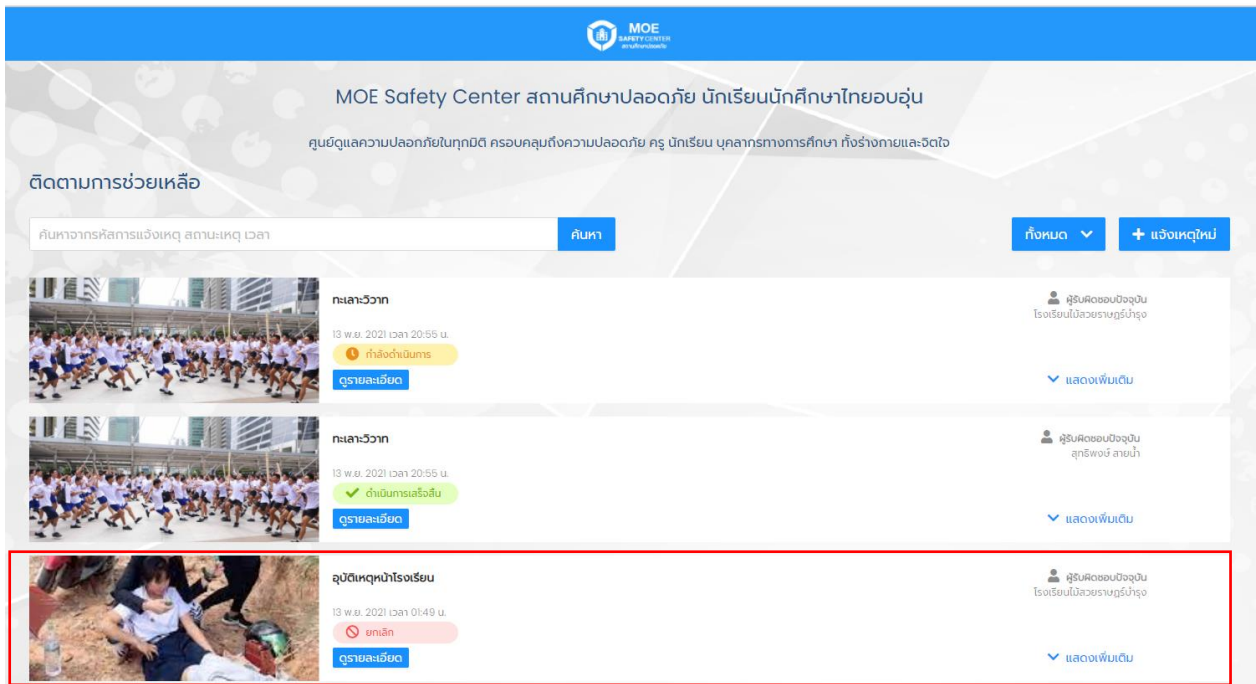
MOE SAFETY CENTER สถานศึกษาปลอดภัย

MOE Safety Center สถานศึกษาปลอดภัย นักเรียนนักศึกษาไทยอบอุ่น

ศูนย์ดูแลความปลอดภัยในทุกมิติ ครอบคลุมถึงความปลอดภัย ครู นักเรียน บุคลากรทางการศึกษา ทั้งร่างกายและจิตใจ

ติดตามการช่วยเหลือ

ค้นหาจากรหัสการแจ้งเหตุ สถานะเหตุ เวลา

ค้นหา

ทั้งหมด

+ แจ้งเหตุใหม่

ทะเลาะวิวาท

13 พ.ย. 2021 เวลา 20:55 น.

กำลังดำเนินการ

ดูรายละเอียด

ผู้รับผิดชอบปัจจุบัน
โรงเรียนไม้ลวยราษฎร์บำรุง

แสดงเพิ่มเติม

ทะเลาะวิวาท

13 พ.ย. 2021 เวลา 20:55 น.

ดำเนินการเสร็จสิ้น

ดูรายละเอียด

ผู้รับผิดชอบปัจจุบัน
สุทธิพงษ์ สายน้ำ

แสดงเพิ่มเติม

อุบัติเหตุหน้าโรงเรียน

13 พ.ย. 2021 เวลา 01:49 น.

ยกเลิก

ดูรายละเอียด

ผู้รับผิดชอบปัจจุบัน
โรงเรียนไม้ลวยราษฎร์บำรุง

แสดงเพิ่มเติม